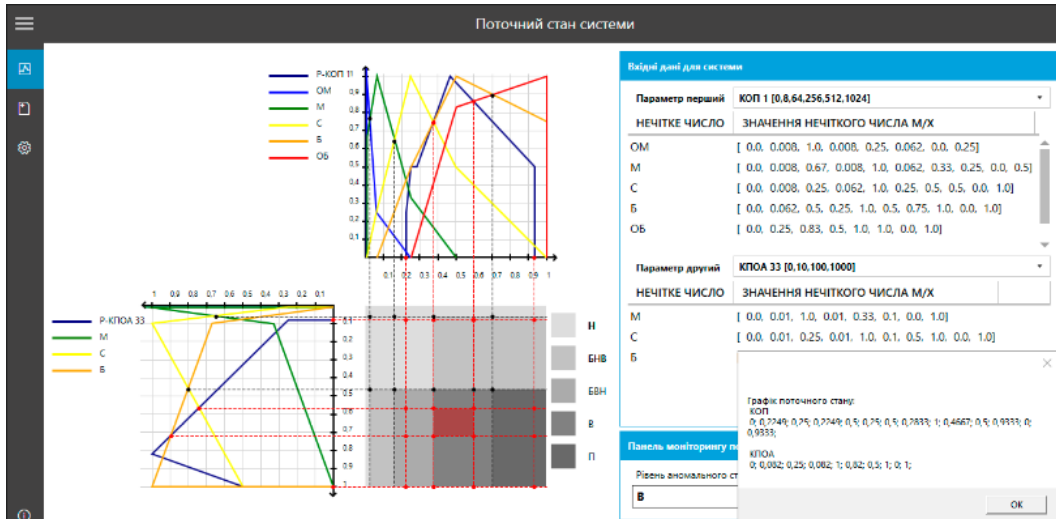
Поточний стан системи

Р-КОП 11
ОМ
М
С
Б
ОБ

1
0.9
0.8
0.7
0.6
0.5
0.4
0.3
0.2
0.1

0.1 0.2 0.3 0.4 0.5 0.6 0.7 0.8 0.9 1

1 0.9 0.8 0.7 0.6 0.5 0.4 0.3 0.2 0.1

Р-КПОА 33
М
С
Б

0.1
0.2
0.3
0.4
0.5
0.6
0.7
0.8
0.9
1

Н
БНВ
ВБН
В
П

Вхідні дані для системи

Параметр перший КОП 1 [0,8,64,256,512,1024]

| НЕЧІТКЕ ЧИСЛО | ЗНАЧЕННЯ НЕЧІТКОГО ЧИСЛА М/Х |
|---|---|
| ОМ | [ 0.0, 0.008, 1.0, 0.008, 0.25, 0.062, 0.0, 0.25] |
| М | [ 0.0, 0.008, 0.67, 0.008, 1.0, 0.062, 0.33, 0.25, 0.0, 0.5] |
| С | [ 0.0, 0.008, 0.25, 0.062, 1.0, 0.25, 0.5, 0.5, 0.0, 1.0] |
| Б | [ 0.0, 0.062, 0.5, 0.25, 1.0, 0.5, 0.75, 1.0, 0.0, 1.0] |
| ОБ | [ 0.0, 0.25, 0.83, 0.5, 1.0, 1.0, 0.0, 1.0] |

Параметр другий КПОА 33 [0,10,100,1000]

| НЕЧІТКЕ ЧИСЛО | ЗНАЧЕННЯ НЕЧІТКОГО ЧИСЛА М/Х |
|---|---|
| М | [ 0.0, 0.01, 1.0, 0.01, 0.33, 0.1, 0.0, 1.0] |
| С | [ 0.0, 0.01, 0.25, 0.01, 1.0, 0.1, 0.5, 1.0, 0.0, 1.0] |
| Б | |

Панель моніторингу п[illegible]

Рівень аномального ст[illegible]

В

Графік поточного стану:
КОП
0; 0,2249; 0,25; 0,2249; 0,5; 0,25; 0,5; 0,2833; 1; 0,4667; 0,5; 0,9333; 0; 0,9333;

КПОА
0; 0,082; 0,25; 0,082; 1; 0,82; 0,5; 1; 0; 1;

OK